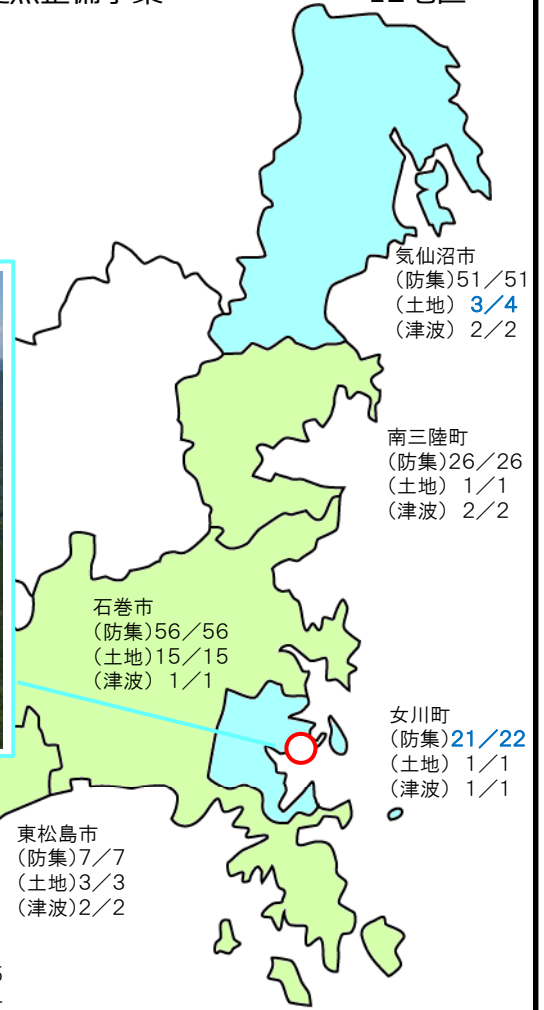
気仙沼市
(防集)51／51
(土地) 3／4
(津波) 2／2

南三陸町
(防集)26／26
(土地) 1／1
(津波) 2／2

石巻市
(防集)56／56
(土地)15／15
(津波) 1／1

女川町
(防集)21／22
(土地) 1／1
(津波) 1／1

東松島市
(防集)7／7
(土地)3／3
(津波)2／2